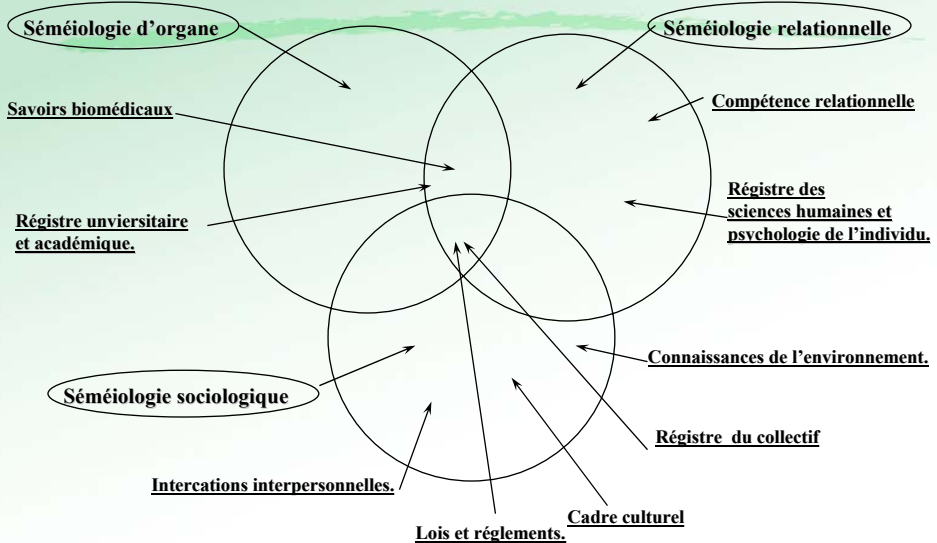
Séméiologie d'organe

Séméiologie relationnelle

Savoirs biomédicaux

Compétence relationnelle

Régistre des sciences humaines et psychologie de l'individu.

Régistre unviersitaire et académique.

Connaissances de l'environnement.

Séméiologie sociologique

Régistre du collectif

Intercations interpersonnelles.

Cadre culturel

Lois et réglements.